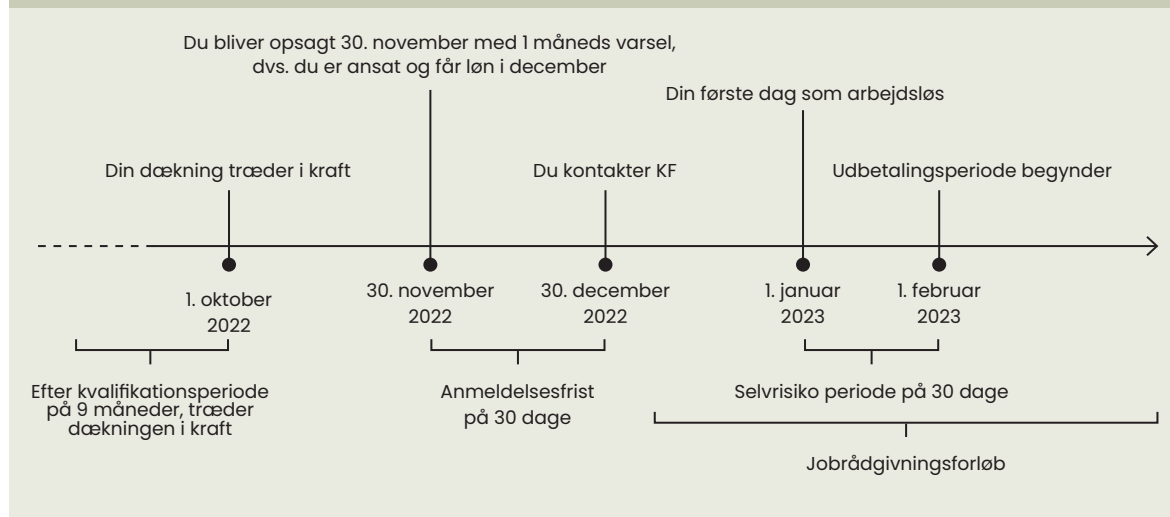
Du bliver opsagt 30. november med 1 måneds varsel, dvs. du er ansat og får løn i december

Din første dag som arbejdsløs

Din dækning træder i kraft

Du kontakter KF

Udbetalingsperiode begynder

1. oktober 2022

30. november 2022

30. december 2022

1. januar 2023

1. februar 2023

Efter kvalifikationsperiode på 9 måneder, træder dækningen i kraft

Anmeldelsesfrist på 30 dage

Selvrisiko periode på 30 dage

Jobrådgivningsforløb